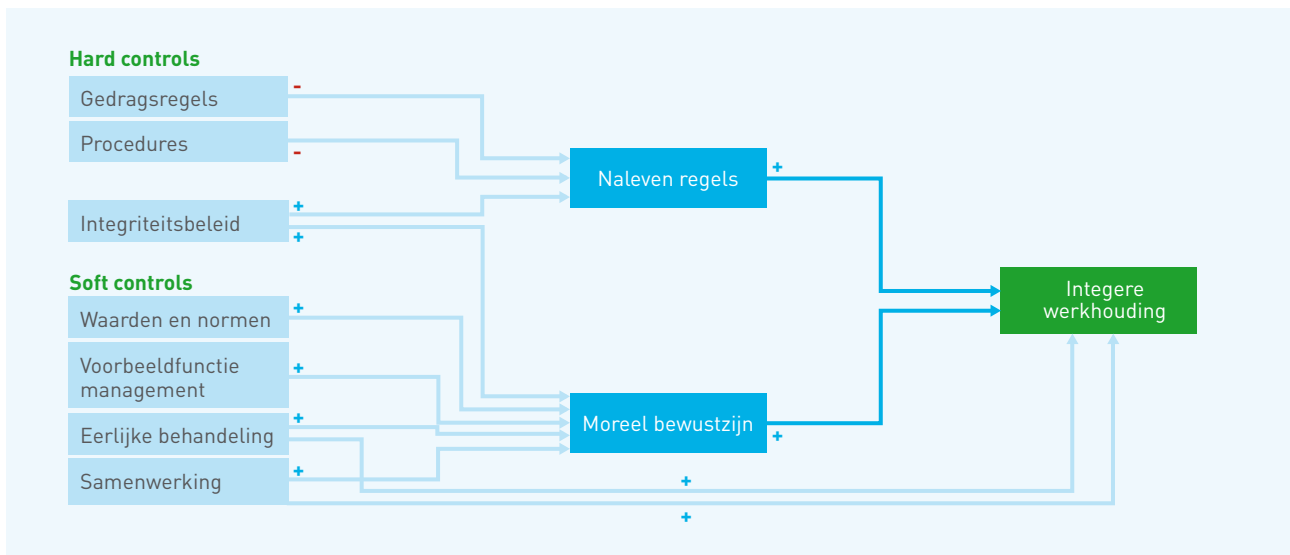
Hard controls

Gedragsregels -

Procedures -

Integriteitsbeleid + +

Soft controls

Waarden en normen +

Voorbeeldfunctie management +

Eerlijke behandeling +

Samenwerking +

Naleven regels +

Moreel bewustzijn +

Integere werkhouding

+

+